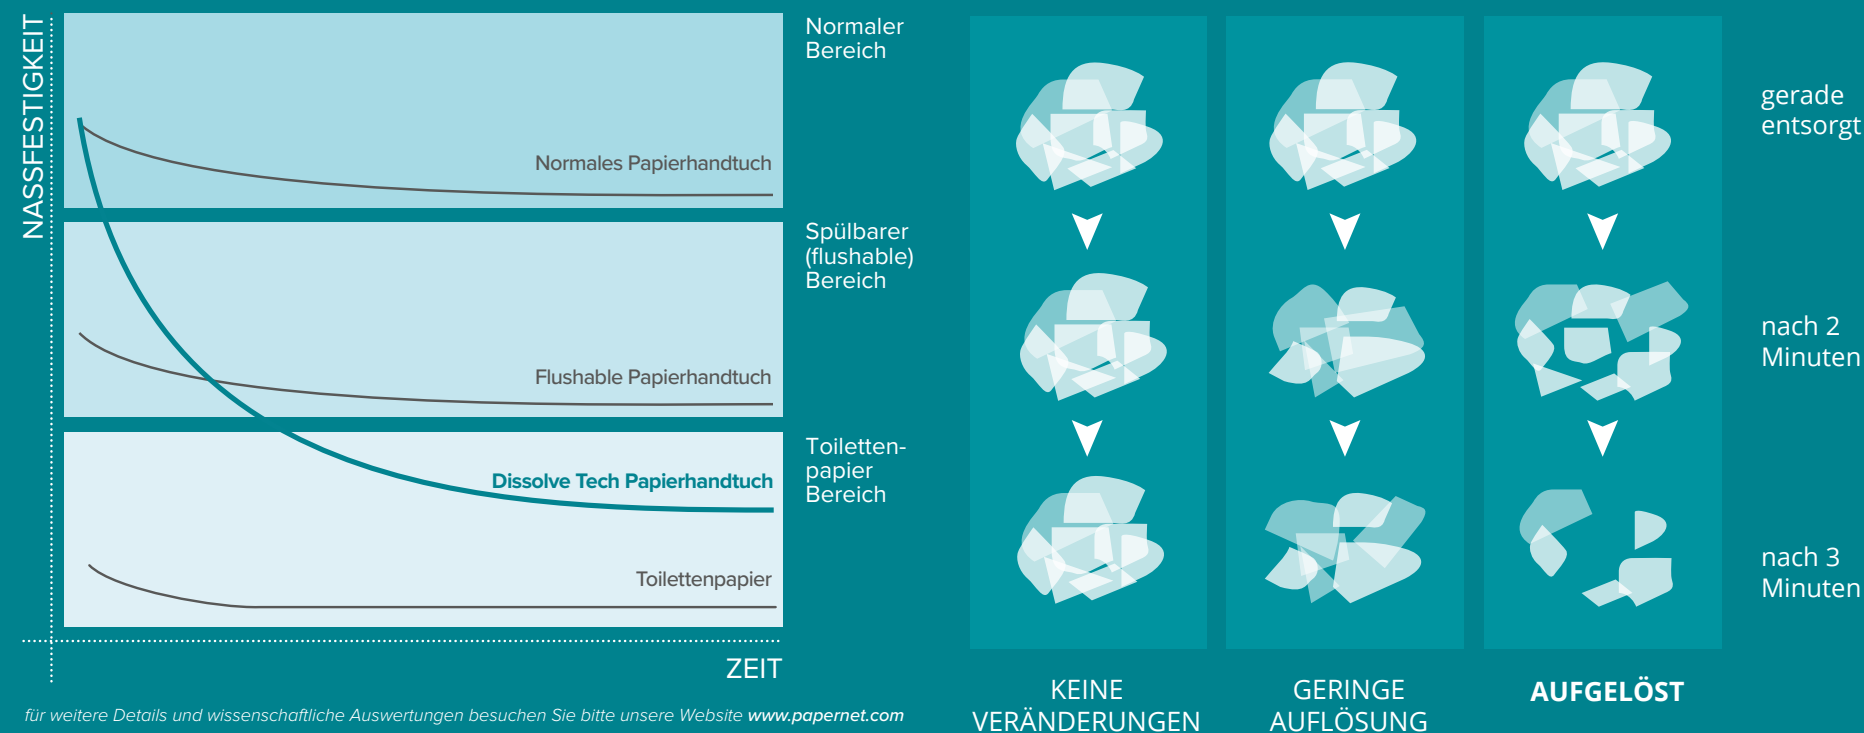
NASSFESTIGKEIT

Normaler Bereich

Normales Papierhandtuch

Spülbarer (flushable) Bereich

Flushable Papierhandtuch

Toiletten-papier Bereich

Dissolve Tech Papierhandtuch

Toilettenpapier

ZEIT

gerade entsorgt

nach 2 Minuten

nach 3 Minuten

KEINE VERÄNDERUNGEN

GERINGE AUFLÖSUNG

AUFGELÖST

für weitere Details und wissenschaftliche Auswertungen besuchen Sie bitte unsere Website www.papernet.com